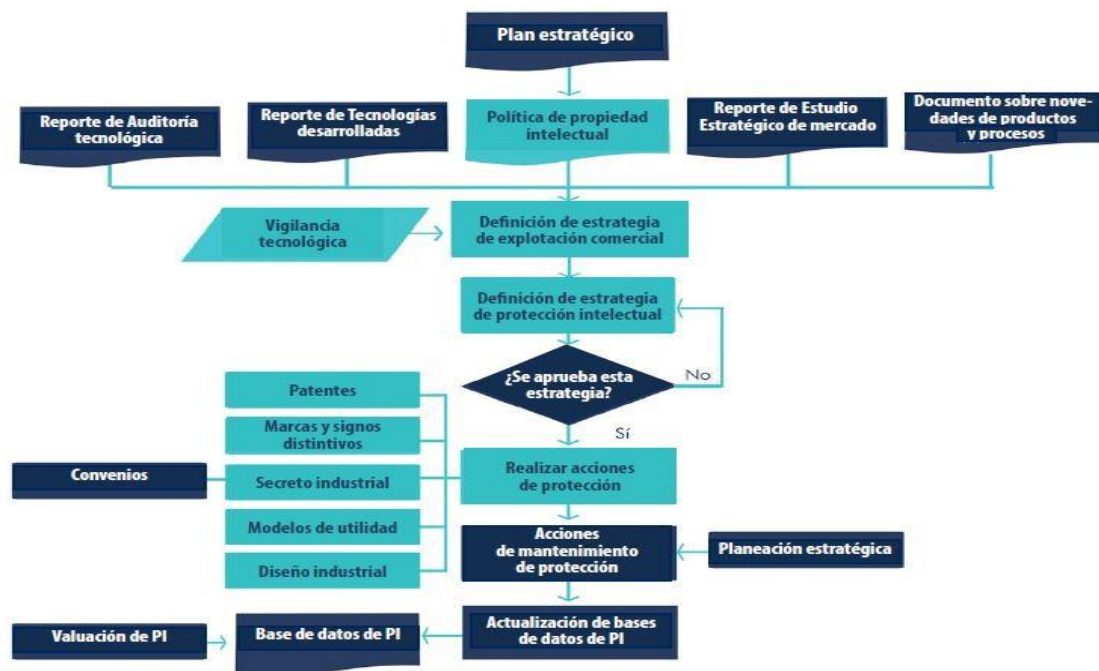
Plan estratégico

Reporte de Auditoría tecnológica

Reporte de Tecnologías desarrolladas

Política de propiedad intelectual

Reporte de Estudio Estratégico de mercado

Documento sobre novedades de productos y procesos

Vigilancia tecnológica

Definición de estrategia de explotación comercial

Definición de estrategia de protección intelectual

¿Se aprueba esta estrategia?

No

Sí

Patentes

Marcas y signos distintivos

Convenios

Secreto industrial

Modelos de utilidad

Diseño industrial

Realizar acciones de protección

Acciones de mantenimiento de protección

Planeación estratégica

Valuación de PI

Base de datos de PI

Actualización de bases de datos de PI